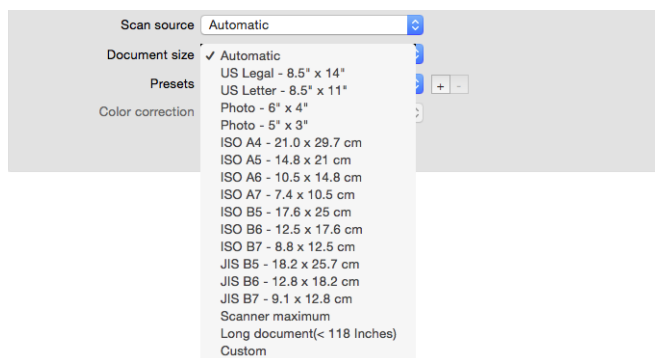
Scan source Automatic

Document size ✓ Automatic
US Legal - 8.5" x 14"
US Letter - 8.5" x 11"
Photo - 6" x 4"
Photo - 5" x 3"
ISO A4 - 21.0 x 29.7 cm
ISO A5 - 14.8 x 21 cm
ISO A6 - 10.5 x 14.8 cm
ISO A7 - 7.4 x 10.5 cm
ISO B5 - 17.6 x 25 cm
ISO B6 - 12.5 x 17.6 cm
ISO B7 - 8.8 x 12.5 cm
JIS B5 - 18.2 x 25.7 cm
JIS B6 - 12.8 x 18.2 cm
JIS B7 - 9.1 x 12.8 cm
Scanner maximum
Long document(< 118 Inches)
Custom

Presets + -

Color correction